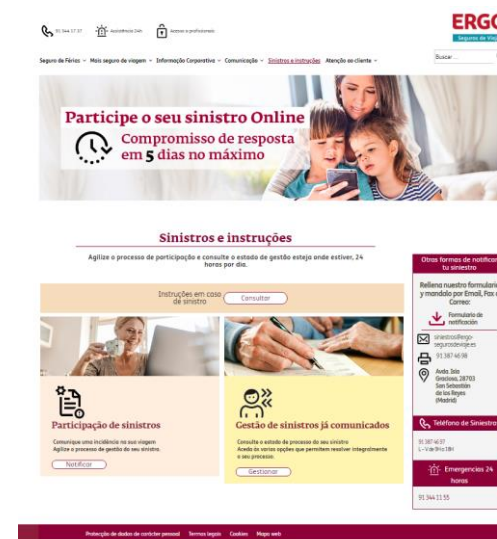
91 344 17 37 Assistência 24h Acesso a profissionais

ERGO
Seguros de Viagem

Seguro de Férias ∨ Mais seguro de viagem ∨ Informação Corporativa ∨ Comunicação ∨ Sinistros e instruções Atenção ao cliente ∨

Buscar...

Participe o seu sinistro Online
Compromisso de resposta em 5 dias no máximo

Sinistros e instruções

Agilize o processo de participação e consulte o estado de gestão esteja onde estiver, 24 horas por dia.

Instruções em caso de sinistro
Consultar

Participação de sinistros
Comunique uma incidência na sua viagem
Agilize o processo de gestão do seu sinistro.
Notificar

Gestão de sinistros já comunicados
Consulte o estado do processo do seu sinistro
Aceda às várias opções que permitem resolver integralmente o seu processo.
Gestionar

Otras formas de notificar tu siniestro

Rellena nuestro formulario y mandalo por Email, Fax o Correo:

Formulario de notificación

siniestros@ergo-segurosdeviaje.es

91 387 46 98

Avda. Isla Graciosa, 28703 San Sebastián de los Reyes (Madrid)

Teléfono de Siniestros

91 387 46 37
L - V de 9h a 18h

Emergencias 24 horas

91 344 11 55

Protecção de dados de carácter pessoal Termos legais Cookies Mapa web